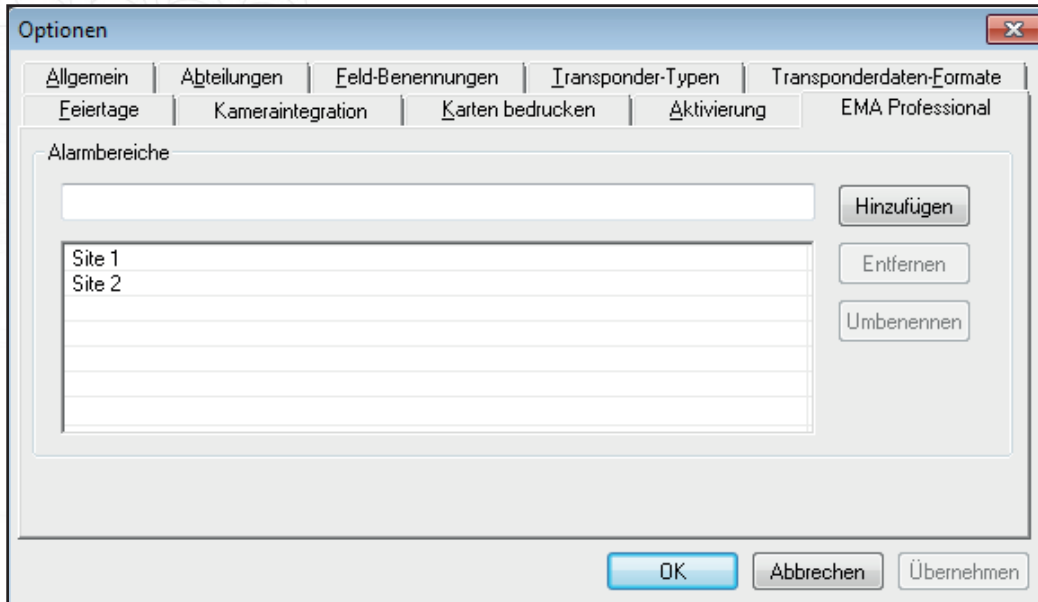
Optionen

Allgemein | Abteilungen | Feld-Benennungen | Transponder-Typen | Transponderdaten-Formate
Feiertage | Kameraintegration | Karten bedrucken | Aktivierung | EMA Professional

Alarmbereiche

Hinzufügen

Site 1
Site 2

Entfernen

Umbenennen

OK
Abbrechen
Übernehmen